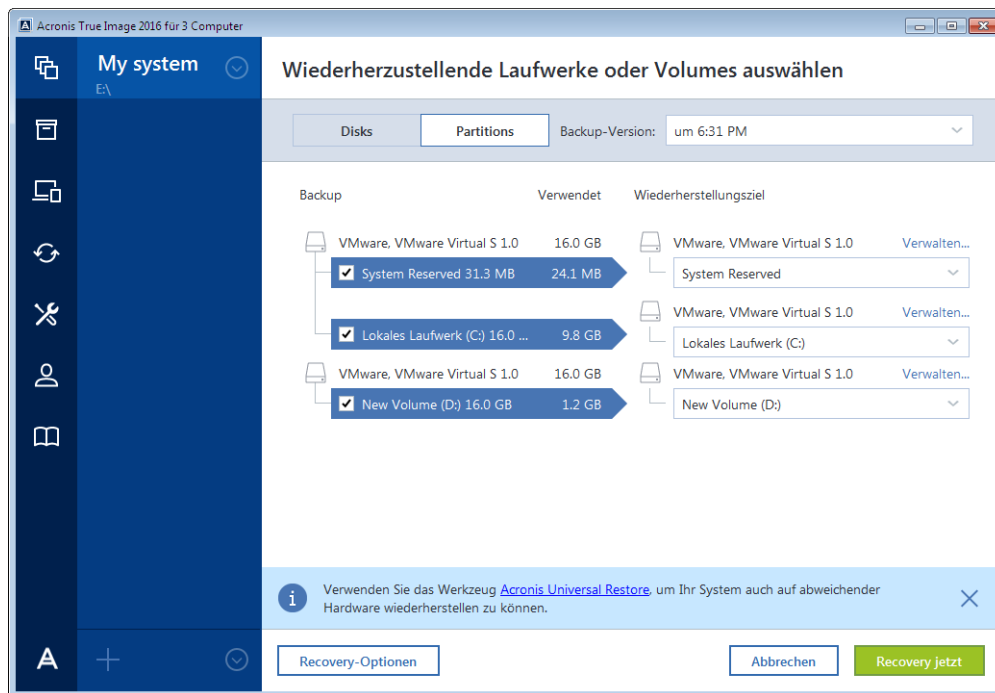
Acronis True Image 2016 für 3 Computer

My system
E:\

Wiederherzustellende Laufwerke oder Volumes auswählen

Disks
Partitions
Backup-Version: um 6:31 PM

Backup
Verwendet
Wiederherstellungsziel

VMware, VMware Virtual S 1.0 16.0 GB
System Reserved 31.3 MB 24.1 MB
Lokales Laufwerk (C:) 16.0 ... 9.8 GB
VMware, VMware Virtual S 1.0 16.0 GB
New Volume (D:) 16.0 GB 1.2 GB

VMware, VMware Virtual S 1.0 Verwalten...
System Reserved
VMware, VMware Virtual S 1.0 Verwalten...
Lokales Laufwerk (C:)
VMware, VMware Virtual S 1.0 Verwalten...
New Volume (D:)

Verwenden Sie das Werkzeug Acronis Universal Restore, um Ihr System auch auf abweichender Hardware wiederherstellen zu können.

Recovery-Optionen
Abbrechen
Recovery jetzt